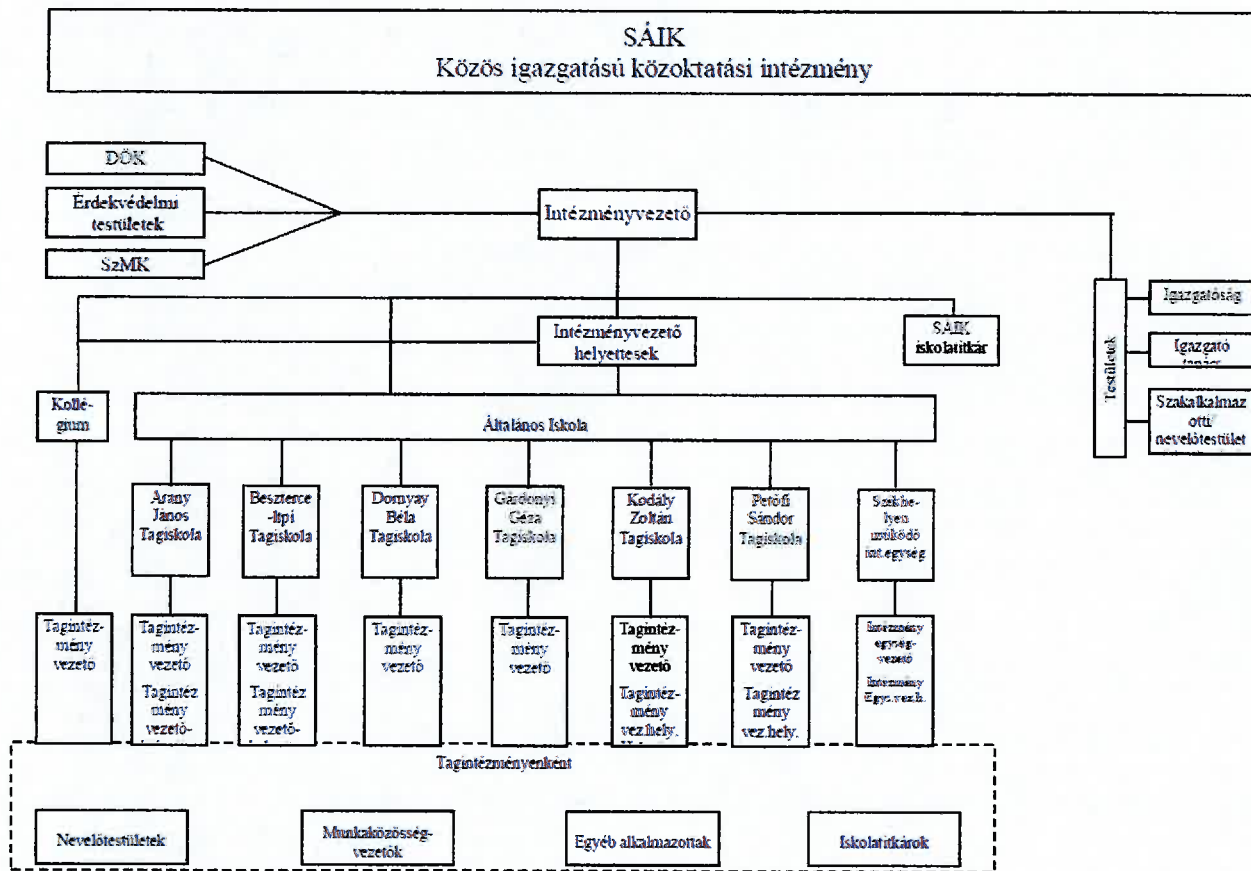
SÁIK
Közös igazgatású közoktatási intézmény

DÖK

Érdekvédelmi testületek

SzMK

Intézményvezető

Intézményvezető helyettesek

SÁIK iskolatitkár

Testületek

Igazgatóság

Igazgató tanács

Szakalkalmazotti nevelőtestület

Kollé-gium

Általános Iskola

Arany János Tagiskola

Beszterce-lipi Tagiskola

Dornyay Béla Tagiskola

Gárdonyi Géza Tagiskola

Kodály Zoltán Tagiskola

Petőfi Sándor Tagiskola

Székhelyen működő int.egység

Tagintézmény vezető

Tagintézmény vezető
Tagintézmény vezető-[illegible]

Tagintézmény vezető
Tagintézmény vezető-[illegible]

Tagintézmény vezető

Tagintézmény vezető

Tagintézmény vezető
Tagintézmény vez.hely.

Tagintézmény vezető
Tagintézmény vez.hely.

Intézmény egység-vezető
Intézmény Egys.vez.h.

Tagintézményenként

Nevelőtestületek

Munkaközösség-vezetők

Egyéb alkalmazottak

Iskolatitkárok